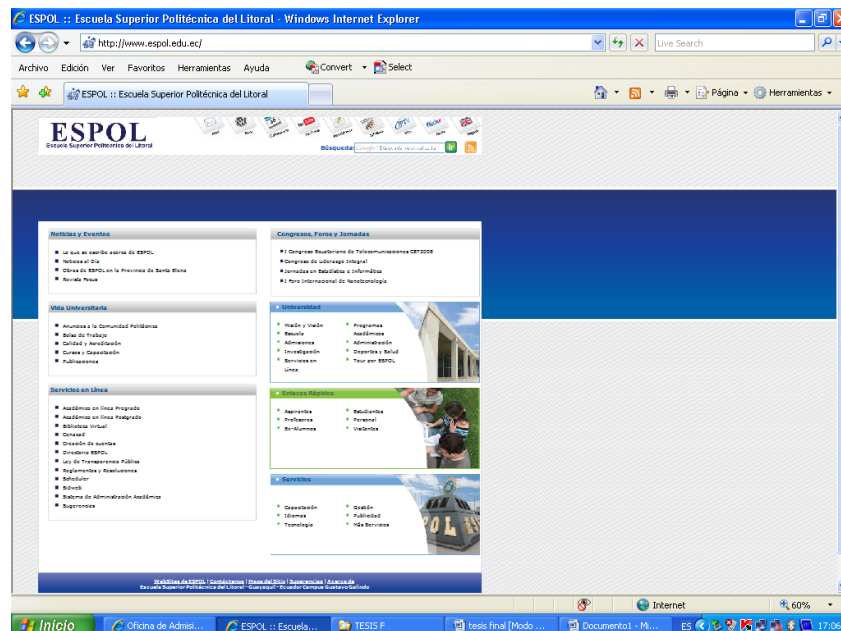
ESPOL :: Escuela Superior Politécnica del Litoral - Windows Internet Explorer

http://www.espol.edu.ec/

Live Search

Archivo Edición Ver Favoritos Herramientas Ayuda

Convert Select

ESPOL :: Escuela Superior Politécnica del Litoral

Página Herramientas

ESPOL
Escuela Superior Politécnica del Litoral

Búsqueda: Google Búsqueda personalizada

Noticias y Eventos
Lo que se escribe acerca de ESPOL
Noticias al Día
Obras de ESPOL en la Provincia de Santa Elena
Revista Focus

Congresos, Foros y Jornadas
I Congreso Ecuatoriano de Telecomunicaciones CET2008
Congreso de Liderazgo Integral
Jornadas en Estadística e Informática
I Foro Internacional de Nanotecnología

Vida Universitaria
Anuncios a la Comunidad Politécnica
Bolsa de Trabajo
Calidad y Acreditación
Cursos y Capacitación
Publicaciones

Universidad
Misión y Visión
Escuela
Admisiones
Investigación
Servicios en Línea
Programas Académicos
Administración
Deportes y Salud
Tour por ESPOL

Servicios en Línea
Académico en línea Pregrado
Académico en línea Postgrado
Biblioteca Virtual
Cenacad
Creación de cuentas
Directorio ESPOL
Ley de Transparencia Pública
Reglamentos y Resoluciones
Scheduler
Sidweb
Sistema de Administración Académica
Sugerencias

Enlaces Rápidos
Aspirantes
Profesores
Ex-Alumnos
Estudiantes
Personal
Visitantes

Servicios
Capacitación
Idiomas
Tecnología
Gestión
Publicidad
Más Servicios

WebSites de ESPOL | Contáctenos | Mapa del Sitio | Sugerencias | Acerca de
Escuela Superior Politécnica del Litoral - Guayaquil - Ecuador Campus Gustavo Galindo

Internet 60%

Inicio Oficina de Admisi... ESPOL :: Escuela... TESIS F tesis final [Modo ... Documento1 - Mi... ES 17:06